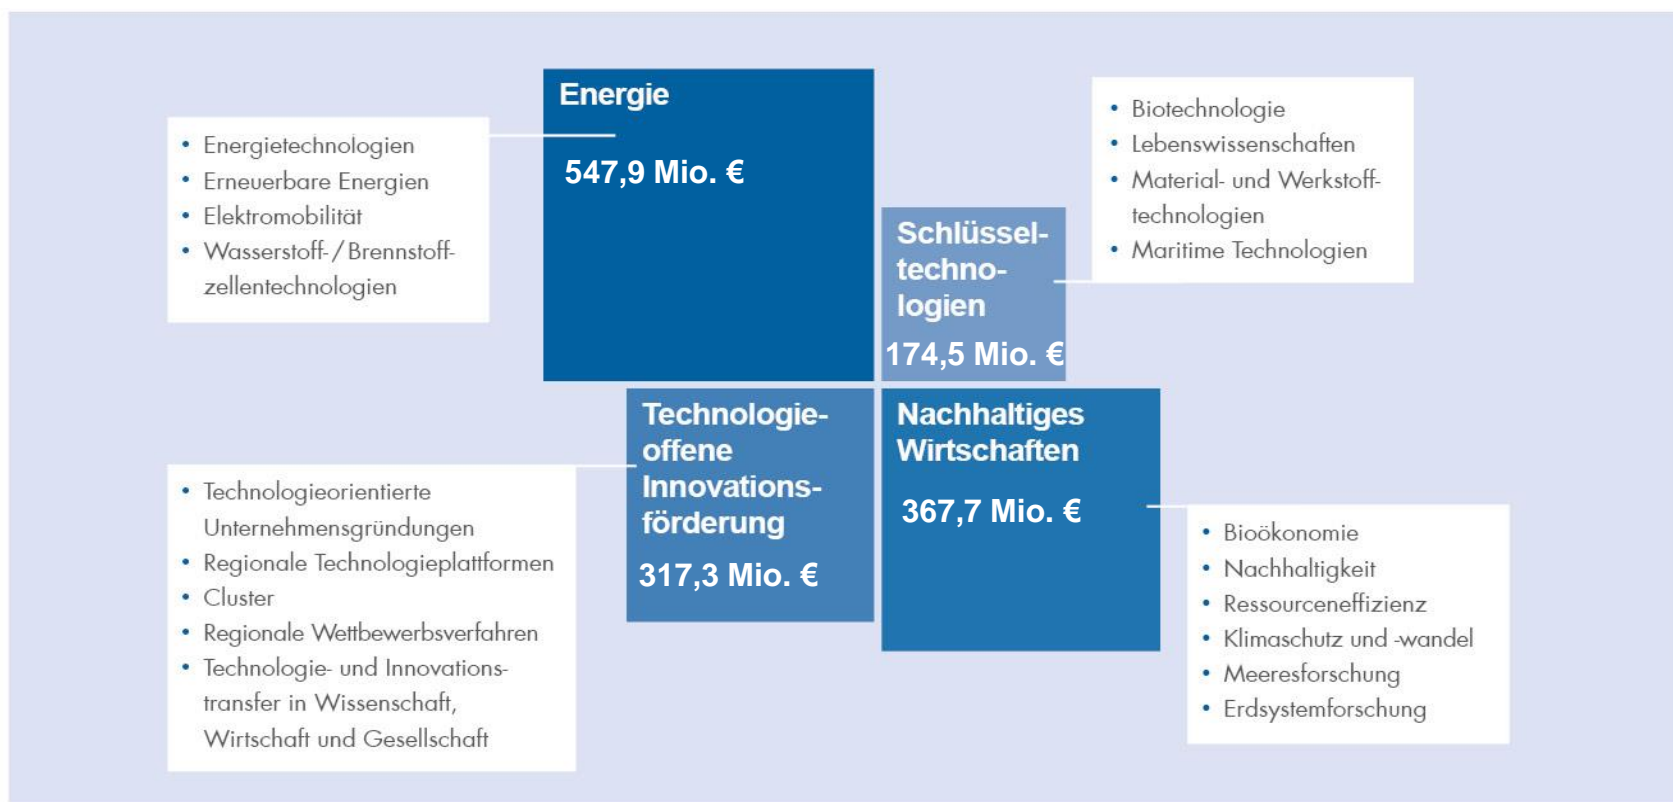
- Energietechnologien
- Erneuerbare Energien
- Elektromobilität
- Wasserstoff- / Brennstoffzellentechnologien

Energie

547,9 Mio. €

- Biotechnologie
- Lebenswissenschaften
- Material- und Werkstofftechnologien
- Maritime Technologien

Schlüsseltechnologien

174,5 Mio. €

Technologieoffene Innovationsförderung

317,3 Mio. €

Nachhaltiges Wirtschaften

367,7 Mio. €

- Technologieorientierte Unternehmensgründungen
- Regionale Technologieplattformen
- Cluster
- Regionale Wettbewerbsverfahren
- Technologie- und Innovationstransfer in Wissenschaft, Wirtschaft und Gesellschaft

- Bioökonomie
- Nachhaltigkeit
- Ressourceneffizienz
- Klimaschutz und -wandel
- Meeresforschung
- Erdsystemforschung